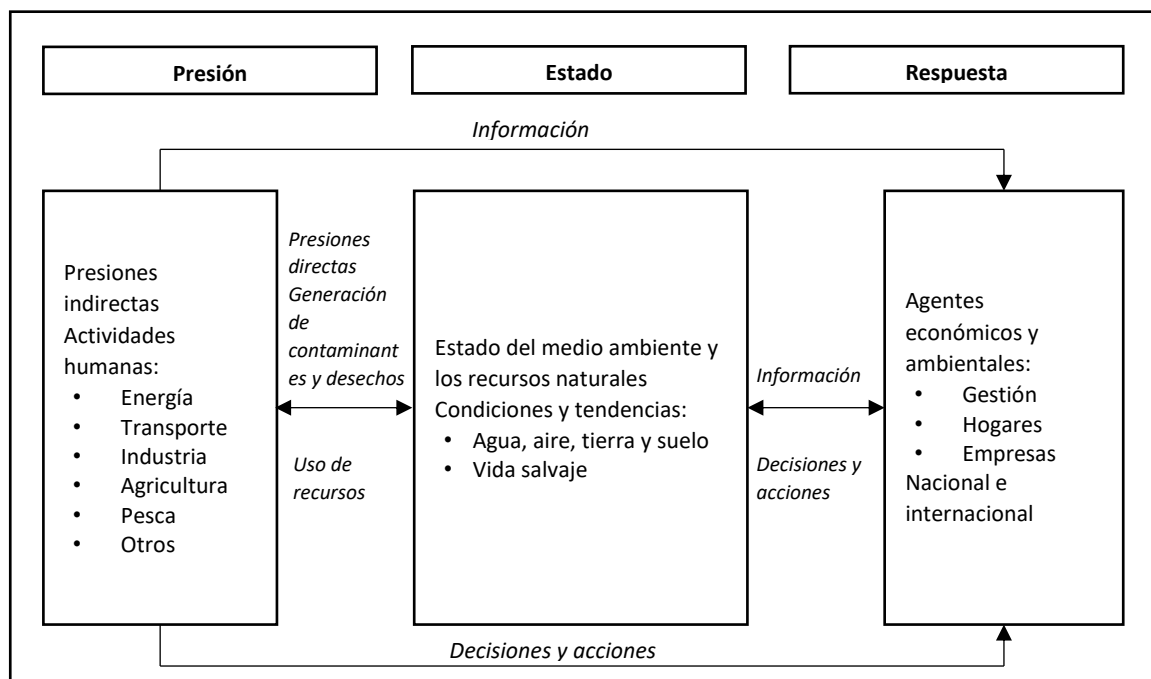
Presión

Estado

Respuesta

Información

Presiones indirectas
Actividades humanas:
• Energía
• Transporte
• Industria
• Agricultura
• Pesca
• Otros

Presiones directas
Generación de contaminantes y desechos

Uso de recursos

Estado del medio ambiente y los recursos naturales
Condiciones y tendencias:
• Agua, aire, tierra y suelo
• Vida salvaje

Información

Decisiones y acciones

Agentes económicos y ambientales:
• Gestión
• Hogares
• Empresas
Nacional e internacional

Decisiones y acciones